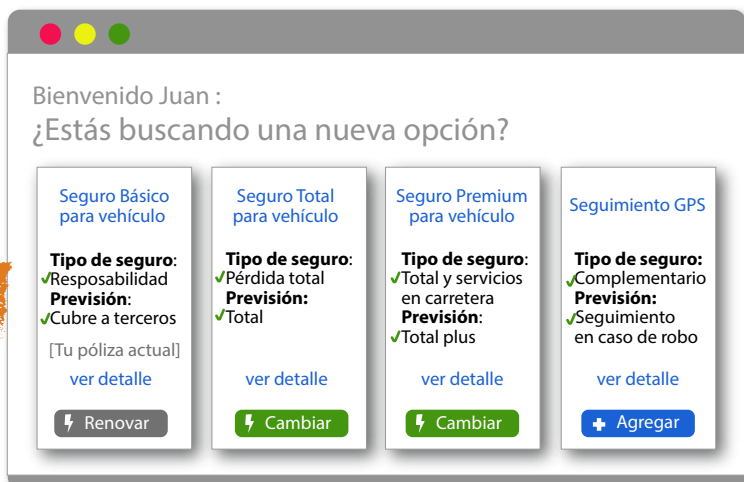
Bienvenido Juan :
¿Estás buscando una nueva opción?

Seguro Básico para vehículo

**Tipo de seguro**:
✓Resposabilidad
**Previsión**:
✓Cubre a terceros

[Tu póliza actual]

ver detalle

Renovar

Seguro Total para vehículo

**Tipo de seguro**:
✓Pérdida total
**Previsión:**
✓Total

ver detalle

Cambiar

Seguro Premium para vehículo

**Tipo de seguro**:
✓Total y servicios en carretera
**Previsión**:
✓Total plus

ver detalle

Cambiar

Seguimiento GPS

**Tipo de seguro:**
✓Complementario
**Previsión:**
✓Seguimiento en caso de robo

ver detalle

Agregar